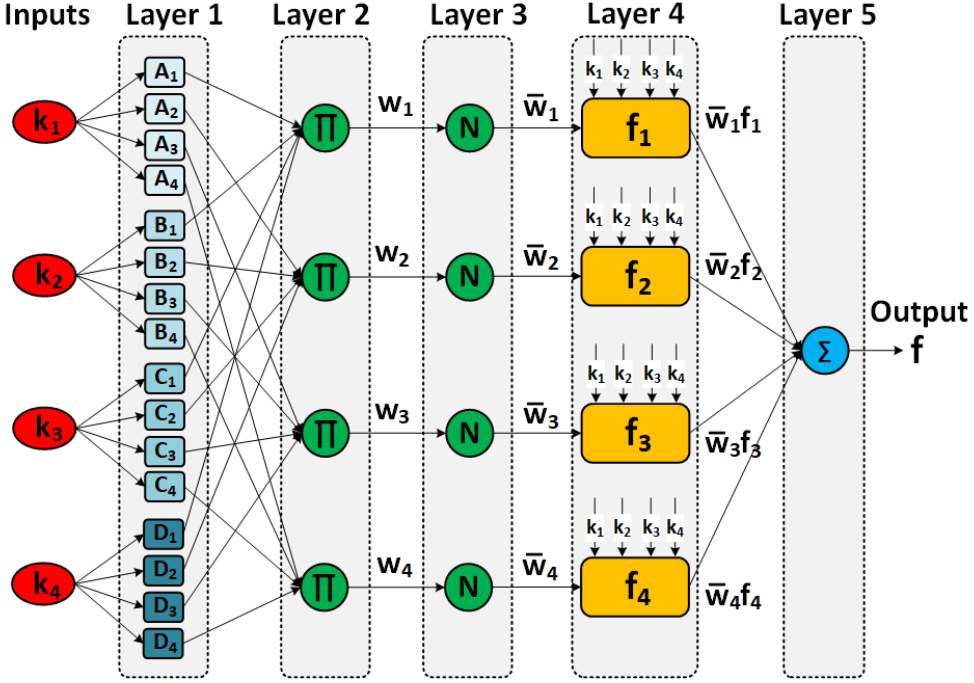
Inputs Layer 1 Layer 2 Layer 3 Layer 4 Layer 5

$k_1$ $k_2$ $k_3$ $k_4$

$A_1$ $A_2$ $A_3$ $A_4$ $B_1$ $B_2$ $B_3$ $B_4$ $C_1$ $C_2$ $C_3$ $C_4$ $D_1$ $D_2$ $D_3$ $D_4$

$\Pi$ $w_1$ N $\bar{w}_1$ $k_1$ $k_2$ $k_3$ $k_4$ $f_1$ $\bar{w}_1f_1$

$\Pi$ $w_2$ N $\bar{w}_2$ $k_1$ $k_2$ $k_3$ $k_4$ $f_2$ $\bar{w}_2f_2$

$\Pi$ $w_3$ N $\bar{w}_3$ $k_1$ $k_2$ $k_3$ $k_4$ $f_3$ $\bar{w}_3f_3$

$\Pi$ $w_4$ N $\bar{w}_4$ $k_1$ $k_2$ $k_3$ $k_4$ $f_4$ $\bar{w}_4f_4$

$\Sigma$ Output f